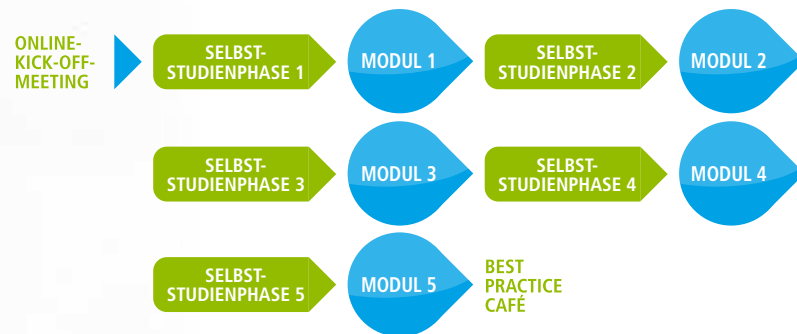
ONLINE-KICK-OFF-MEETING

SELBST-STUDIENPHASE 1

MODUL 1

SELBST-STUDIENPHASE 2

MODUL 2

SELBST-STUDIENPHASE 3

MODUL 3

SELBST-STUDIENPHASE 4

MODUL 4

SELBST-STUDIENPHASE 5

MODUL 5

BEST PRACTICE CAFÉ